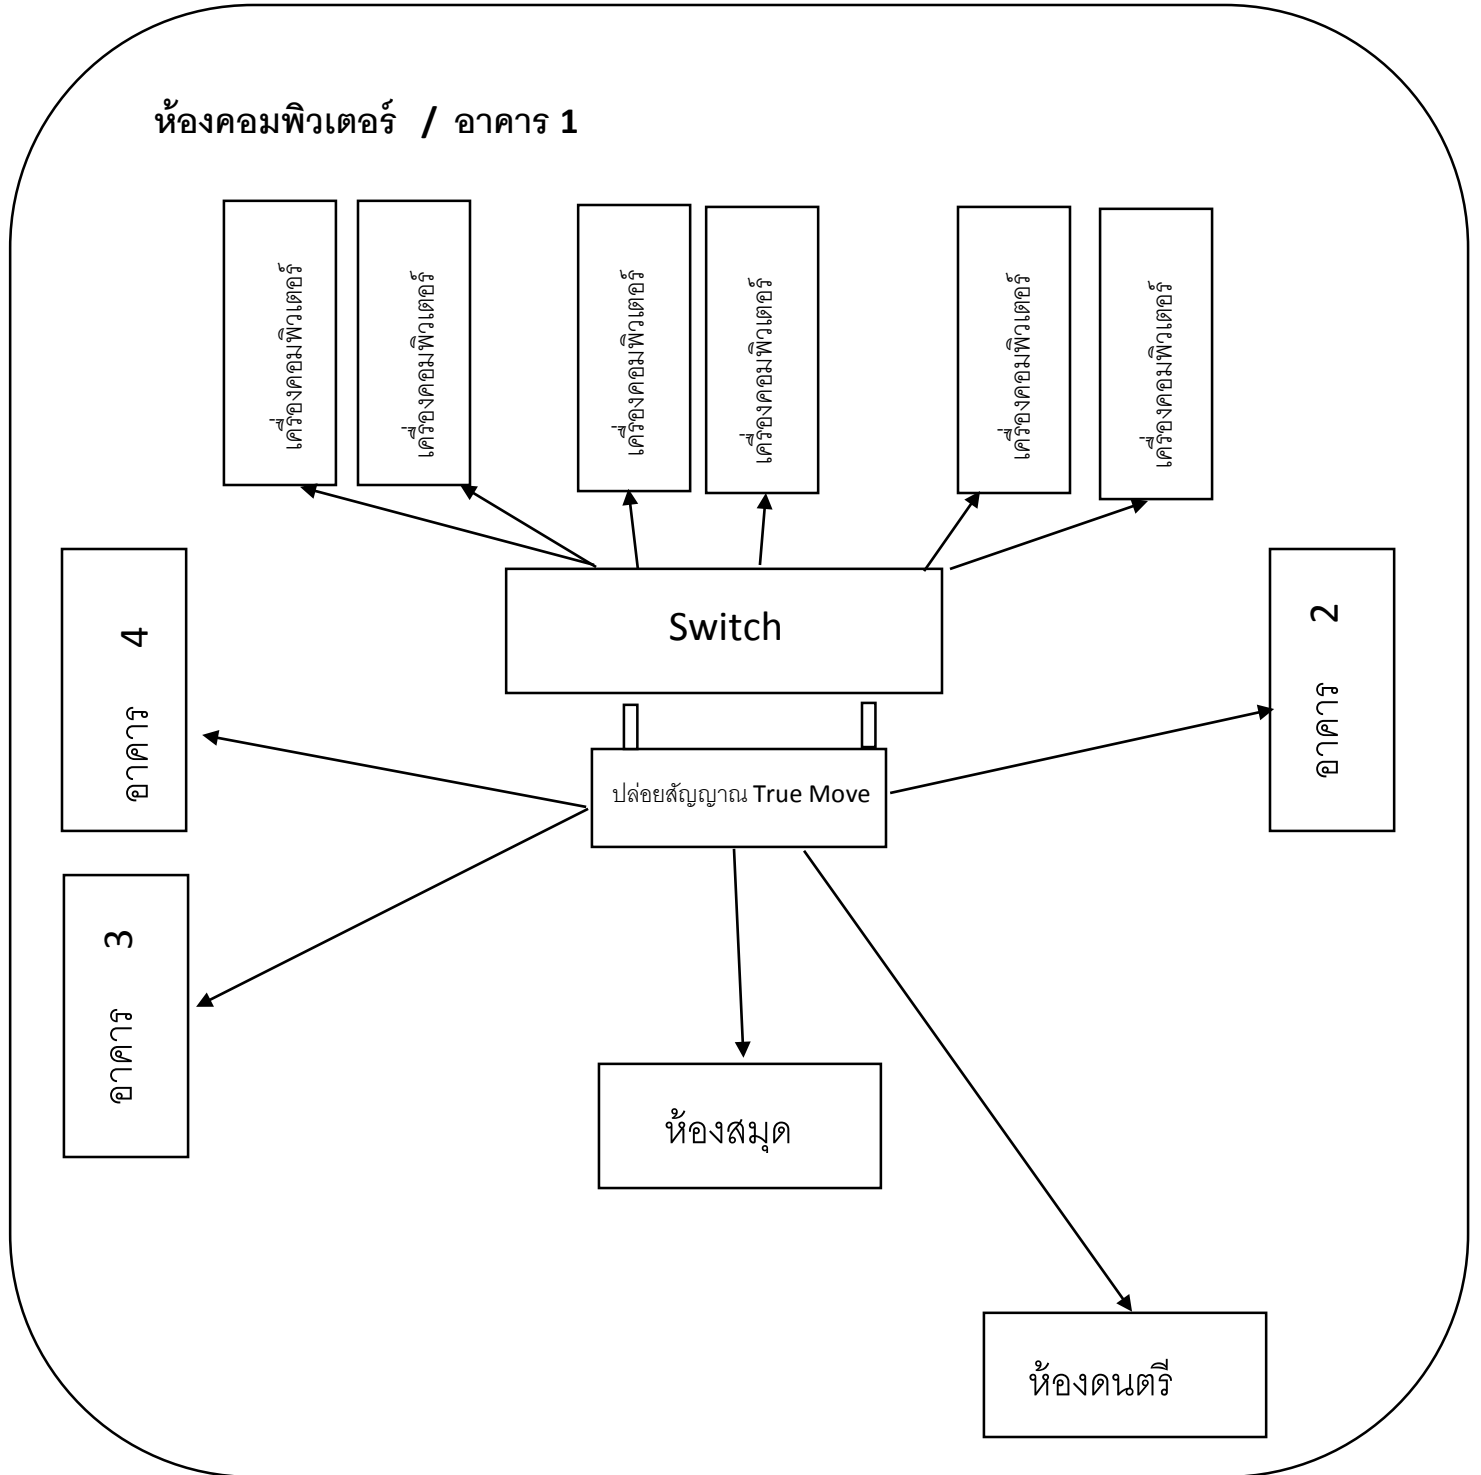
ห้องคอมพิวเตอร์ / อาคาร 1

เครื่องคอมพิวเตอร์

เครื่องคอมพิวเตอร์

เครื่องคอมพิวเตอร์

เครื่องคอมพิวเตอร์

เครื่องคอมพิวเตอร์

เครื่องคอมพิวเตอร์

Switch

อาคาร 4

อาคาร 2

ปล่อยสัญญาณ True Move

อาคาร 3

ห้องสมุด

ห้องดนตรี